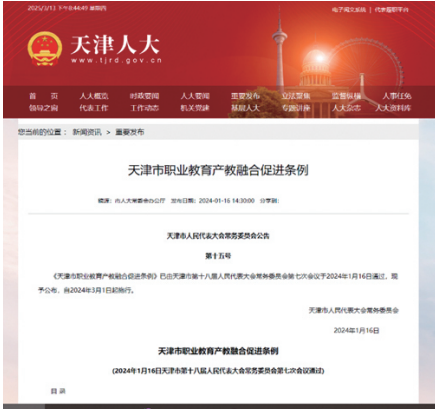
2025/3/13 下午4:44:49 星期四

电子阅文系统 | 代表履职平台

天津人大
www.tjrd.gov.cn

首页 | 人大概览 | 时政要闻 | 人大要闻 | 重要发布 | 立法聚焦 | 监督纵横 | 人事任免
领导之窗 | 代表工作 | 工作动态 | 机关党建 | 基层人大 | 专题讲座 | 人大杂志 | 人大资料库

您当前的位置： 新闻资讯 > 重要发布

天津市职业教育产教融合促进条例

来源：市人大常委会办公厅 发布日期：2024-01-16 14:30:00 分享到：

天津市人民代表大会常务委员会公告

第十五号

《天津市职业教育产教融合促进条例》已由天津市第十八届人民代表大会常务委员会第七次会议于2024年1月16日通过，现予公布，自2024年3月1日起施行。

天津市人民代表大会常务委员会

2024年1月16日

天津市职业教育产教融合促进条例

（2024年1月16日天津市第十八届人民代表大会常务委员会第七次会议通过）